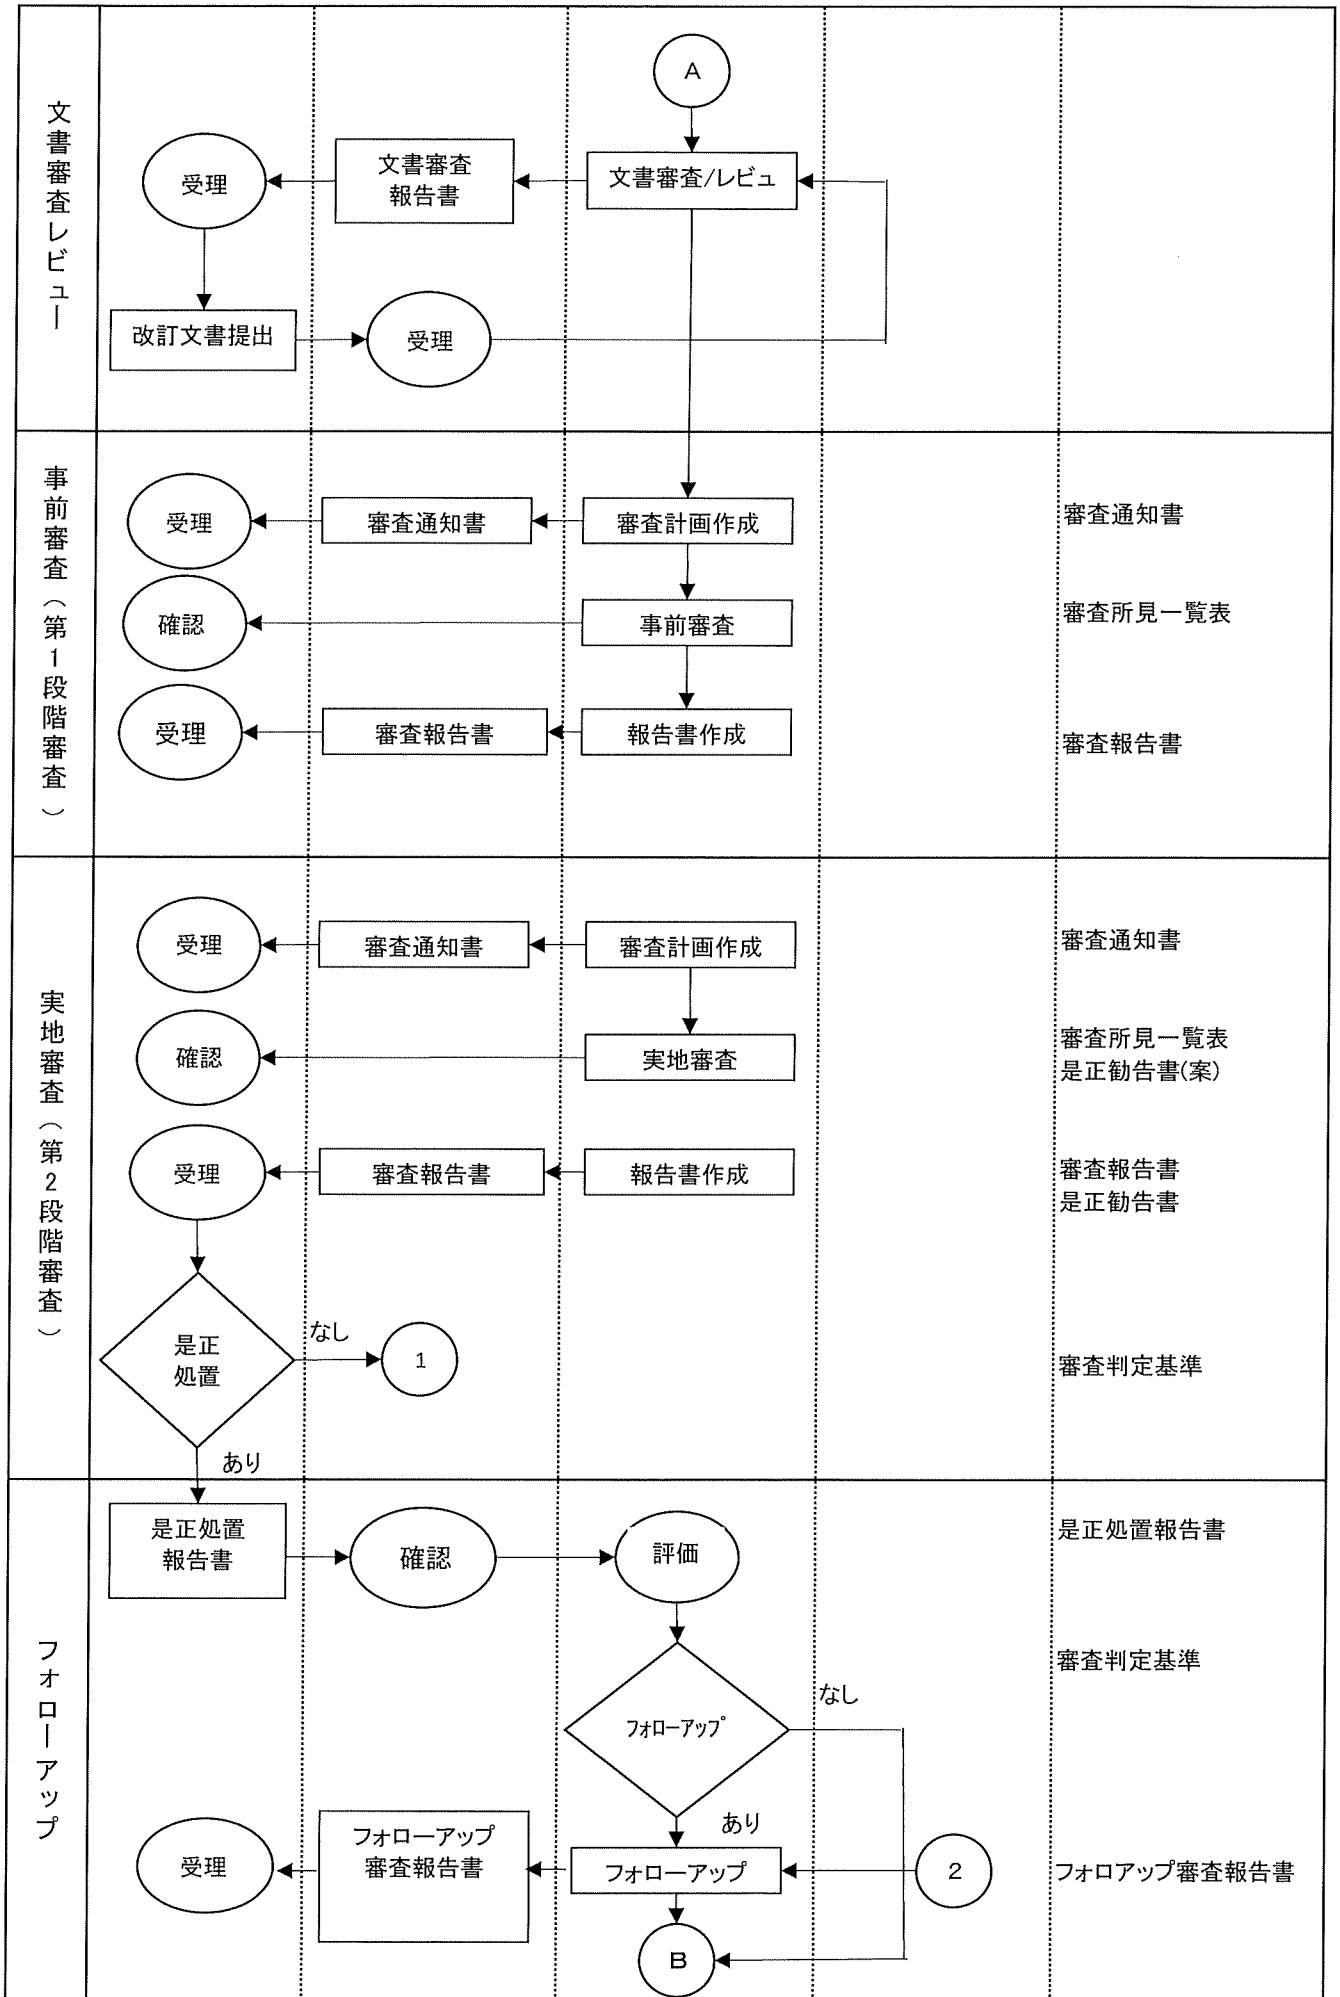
文書審査レビュー

A

文書審査/レビュ

文書審査
報告書

受理

改訂文書提出

受理

事前審査（第1段階審査）

審査計画作成

審査通知書

受理

審査通知書

事前審査

確認

審査所見一覧表

報告書作成

審査報告書

受理

審査報告書

実地審査（第2段階審査）

審査計画作成

審査通知書

受理

審査通知書

実地審査

確認

審査所見一覧表
是正勧告書(案)

報告書作成

審査報告書

受理

審査報告書
是正勧告書

是正
処置

なし

1

審査判定基準

あり

フォローアップ

是正処置
報告書

確認

評価

是正処置報告書

審査判定基準

ﾌｫﾛｰｱｯﾌﾟ

なし

あり

フォローアップ

2

フォローアップ
審査報告書

受理

フォロアップ審査報告書

B